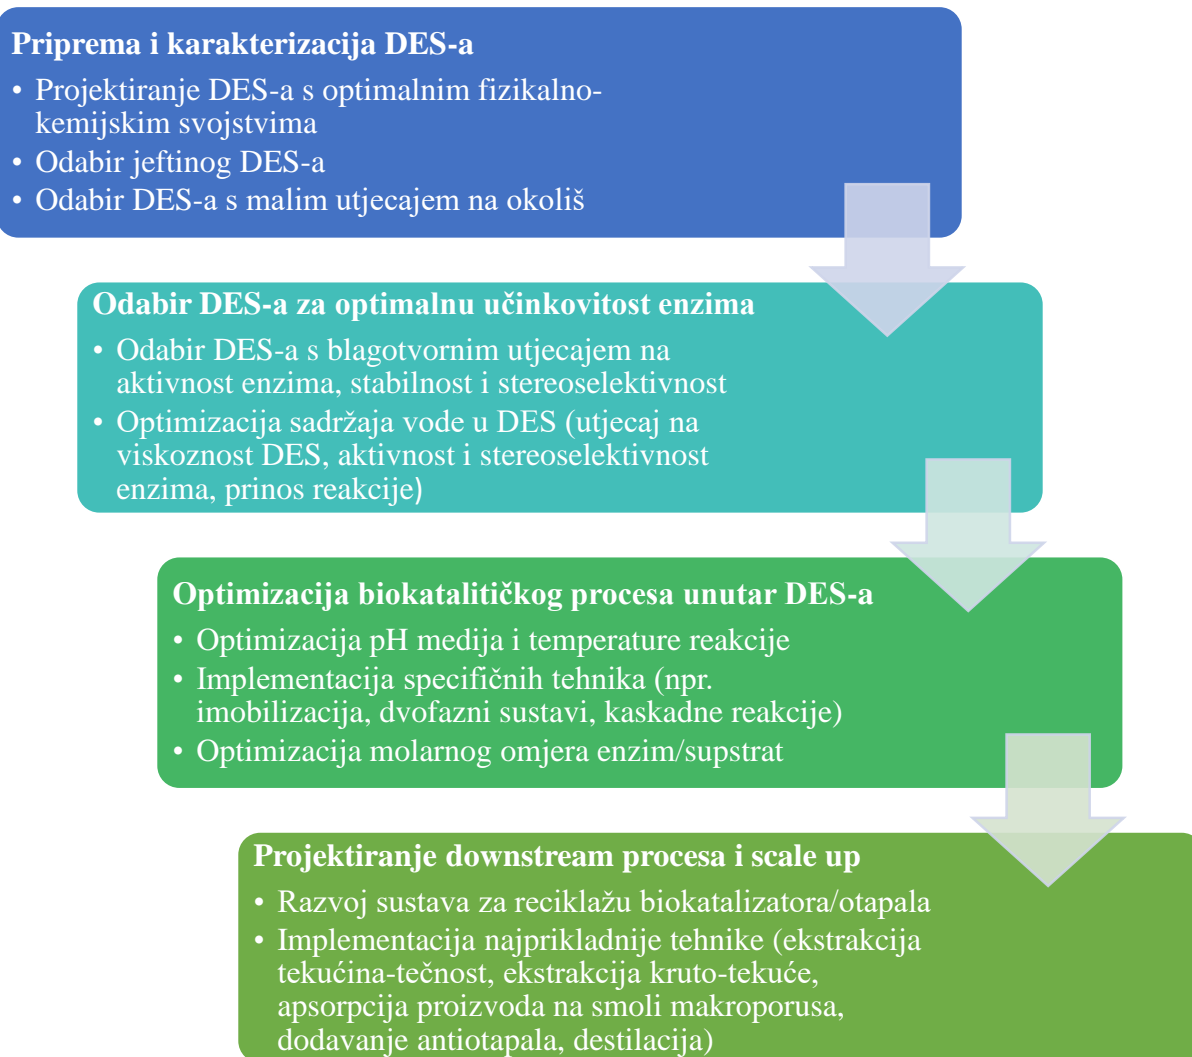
**Priprema i karakterizacija DES-a**

• Projektiranje DES-a s optimalnim fizikalno-kemijskim svojstvima
• Odabir jeftinog DES-a
• Odabir DES-a s malim utjecajem na okoliš

**Odabir DES-a za optimalnu učinkovitost enzima**

• Odabir DES-a s blagotvornim utjecajem na aktivnost enzima, stabilnost i stereoselektivnost
• Optimizacija sadržaja vode u DES (utjecaj na viskoznost DES, aktivnost i stereoselektivnost enzima, prinos reakcije)

**Optimizacija biokatalitičkog procesa unutar DES-a**

• Optimizacija pH medija i temperature reakcije
• Implementacija specifičnih tehnika (npr. imobilizacija, dvofazni sustavi, kaskadne reakcije)
• Optimizacija molarnog omjera enzim/supstrat

**Projektiranje downstream procesa i scale up**

• Razvoj sustava za reciklažu biokatalizatora/otapala
• Implementacija najprikladnije tehnike (ekstrakcija tekućina-tečnost, ekstrakcija kruto-tekuće, apsorpcija proizvoda na smoli makroporusa, dodavanje antiotapala, destilacija)